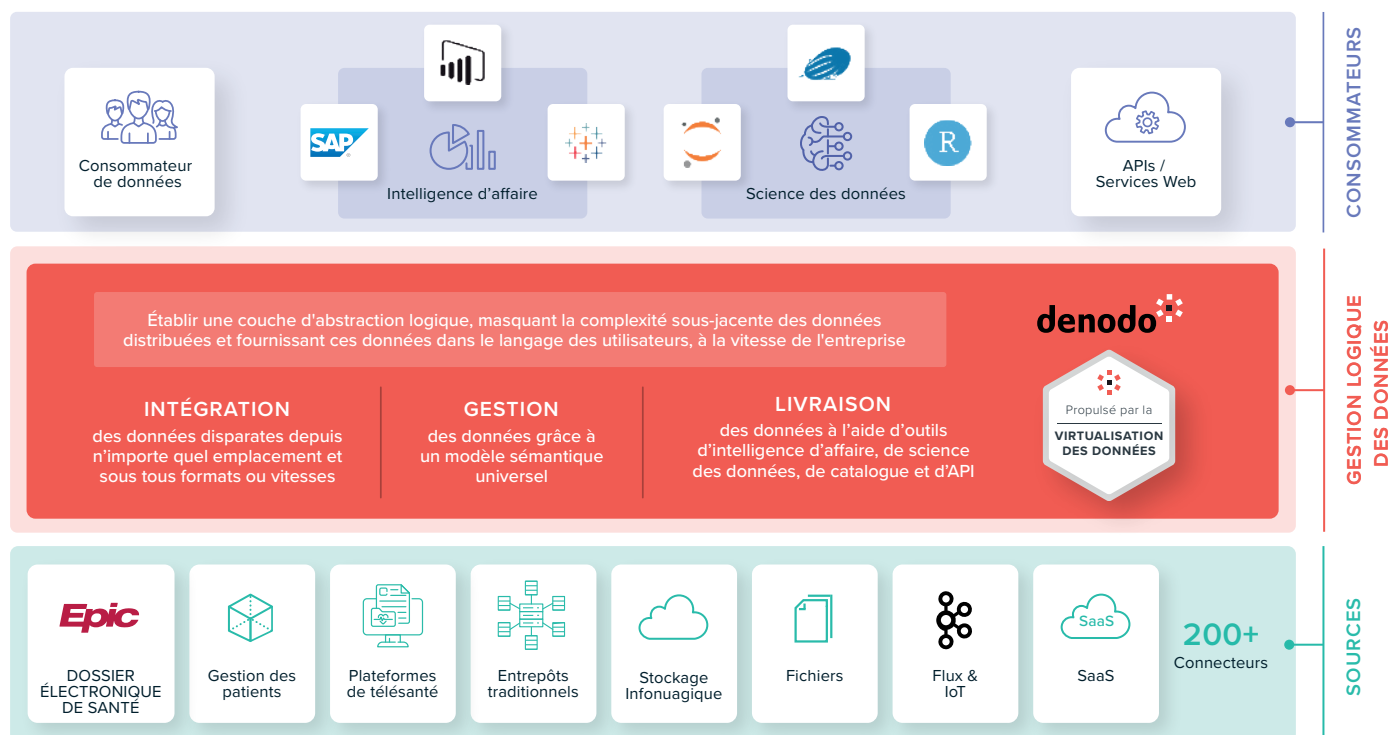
Consommateur de données

SAP

Intelligence d'affaire

Science des données

R

APIs / Services Web

CONSOMMATEURS

Établir une couche d'abstraction logique, masquant la complexité sous-jacente des données distribuées et fournissant ces données dans le langage des utilisateurs, à la vitesse de l'entreprise

denodo

Propulsé par la

VIRTUALISATION DES DONNÉES

INTÉGRATION
des données disparates depuis n'importe quel emplacement et sous tous formats ou vitesses

GESTION
des données grâce à un modèle sémantique universel

LIVRAISON
des données à l'aide d'outils d'intelligence d'affaire, de science des données, de catalogue et d'API

GESTION LOGIQUE DES DONNÉES

Epic

DOSSIER ÉLECTRONIQUE DE SANTÉ

Gestion des patients

Plateformes de télésanté

Entrepôts traditionnels

Stockage Infonuagique

Fichiers

Flux & IoT

SaaS

SaaS

200+
Connecteurs

SOURCES